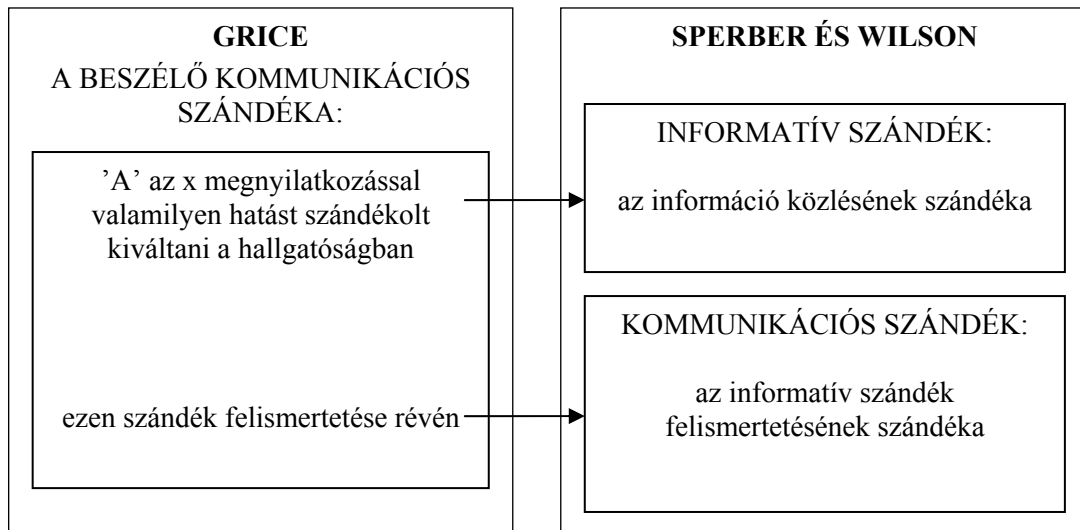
GRICE

A BESZÉLŐ KOMMUNIKÁCIÓS SZÁNDÉKA:

’A’ az x megnyilatkozással valamilyen hatást szándékolt kiváltani a hallgatóságban

ezen szándék felismertetése révén

SPERBER ÉS WILSON

INFORMATÍV SZÁNDÉK:

az információ közlésének szándéka

KOMMUNIKÁCIÓS SZÁNDÉK:

az informatív szándék felismertetésének szándéka